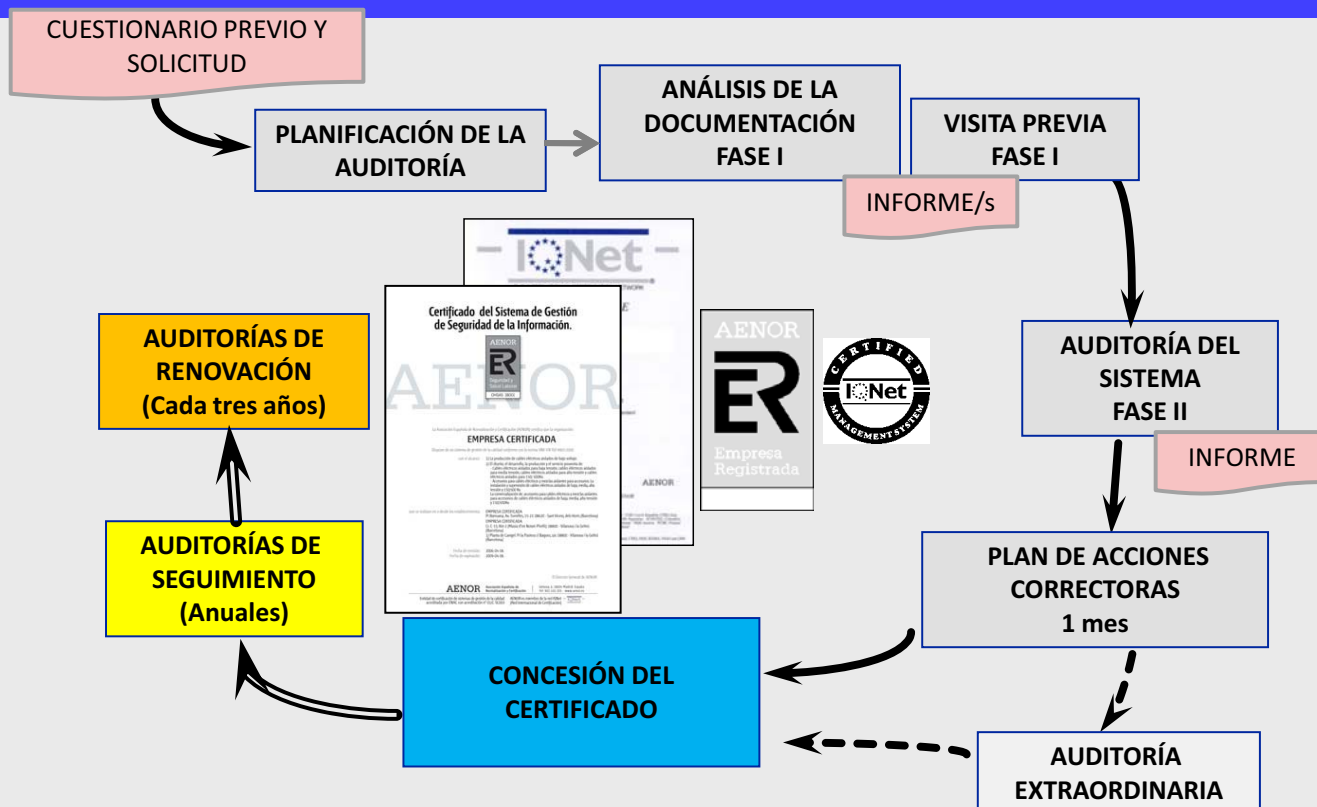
CUESTIONARIO PREVIO Y SOLICITUD

PLANIFICACIÓN DE LA AUDITORÍA

ANÁLISIS DE LA DOCUMENTACIÓN FASE I

VISITA PREVIA FASE I

INFORME/s

IQNet

Certificado del Sistema de Gestión de Seguridad de la Información.

AENOR

EMPRESA CERTIFICADA

AENOR

AENOR

ER

Empresa Registrada

CERTIFIED

IQNet

MANAGEMENT SYSTEM

AUDITORÍAS DE RENOVACIÓN (Cada tres años)

AUDITORÍA DEL SISTEMA FASE II

INFORME

AUDITORÍAS DE SEGUIMIENTO (Anuales)

PLAN DE ACCIONES CORRECTORAS 1 mes

CONCESIÓN DEL CERTIFICADO

AUDITORÍA EXTRAORDINARIA